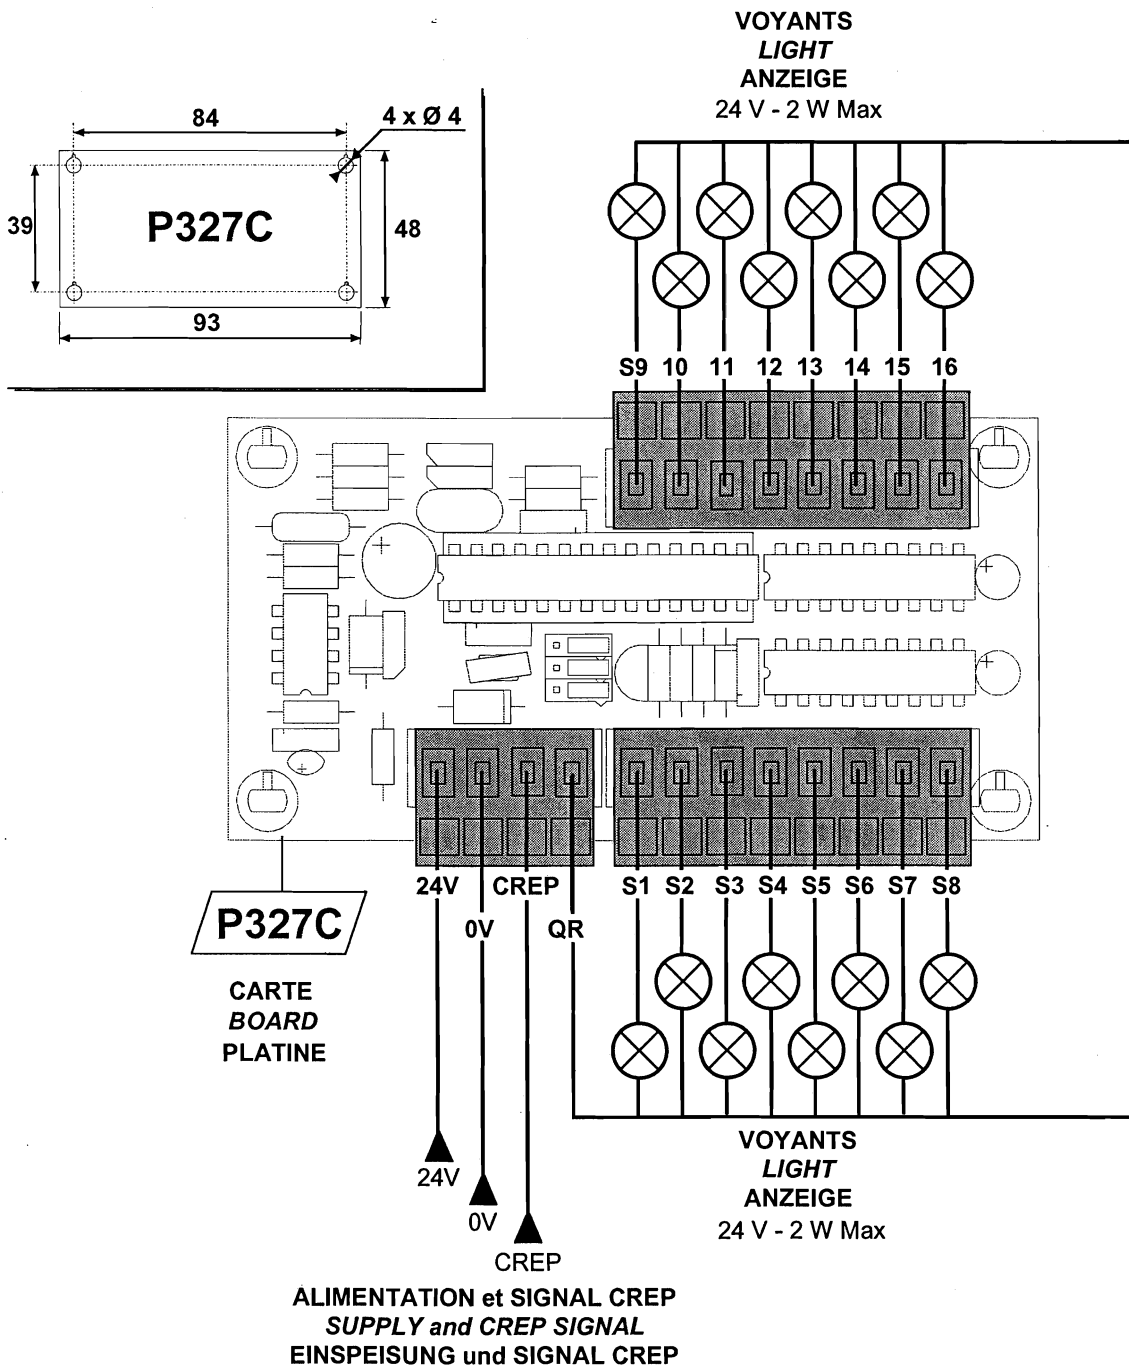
VOYANTS
*LIGHT*
ANZEIGE
24 V - 2 W Max

84
4 x Ø 4
39
P327C
48
93

S9 10 11 12 13 14 15 16

24V CREP
0V QR

S1 S2 S3 S4 S5 S6 S7 S8

P327C

CARTE
*BOARD*
PLATINE

VOYANTS
*LIGHT*
ANZEIGE
24 V - 2 W Max

24V
0V
CREP

ALIMENTATION et SIGNAL CREP
*SUPPLY and CREP SIGNAL*
EINSPEISUNG und SIGNAL CREP